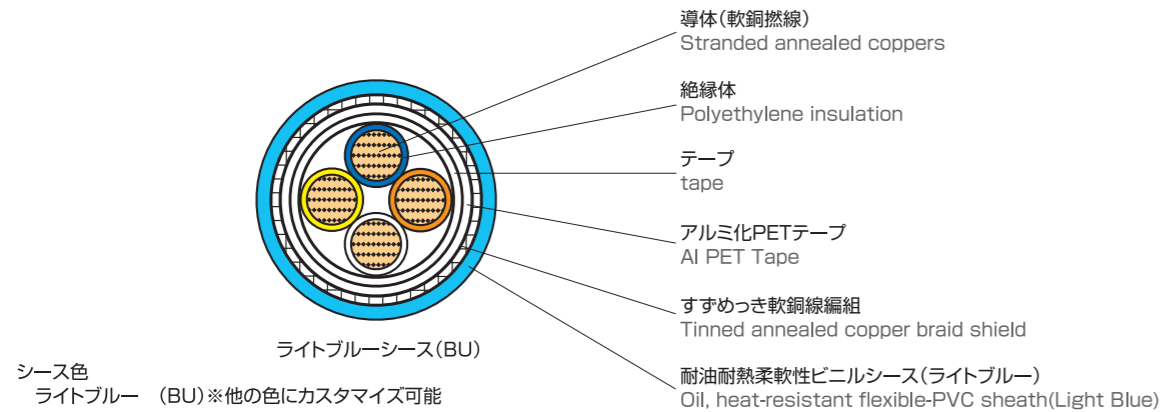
導体(軟銅撚線)
Stranded annealed coppers

絶縁体
Polyethylene insulation

テープ
tape

アルミ化PETテープ
Al PET Tape

すずめっき軟銅線編組
Tinned annealed copper braid shield

耐油耐熱柔軟性ビニルシース(ライトブルー)
Oil, heat-resistant flexible-PVC sheath(Light Blue)

ライトブルーシース(BU)

シース色
ライトブルー (BU)※他の色にカスタマイズ可能